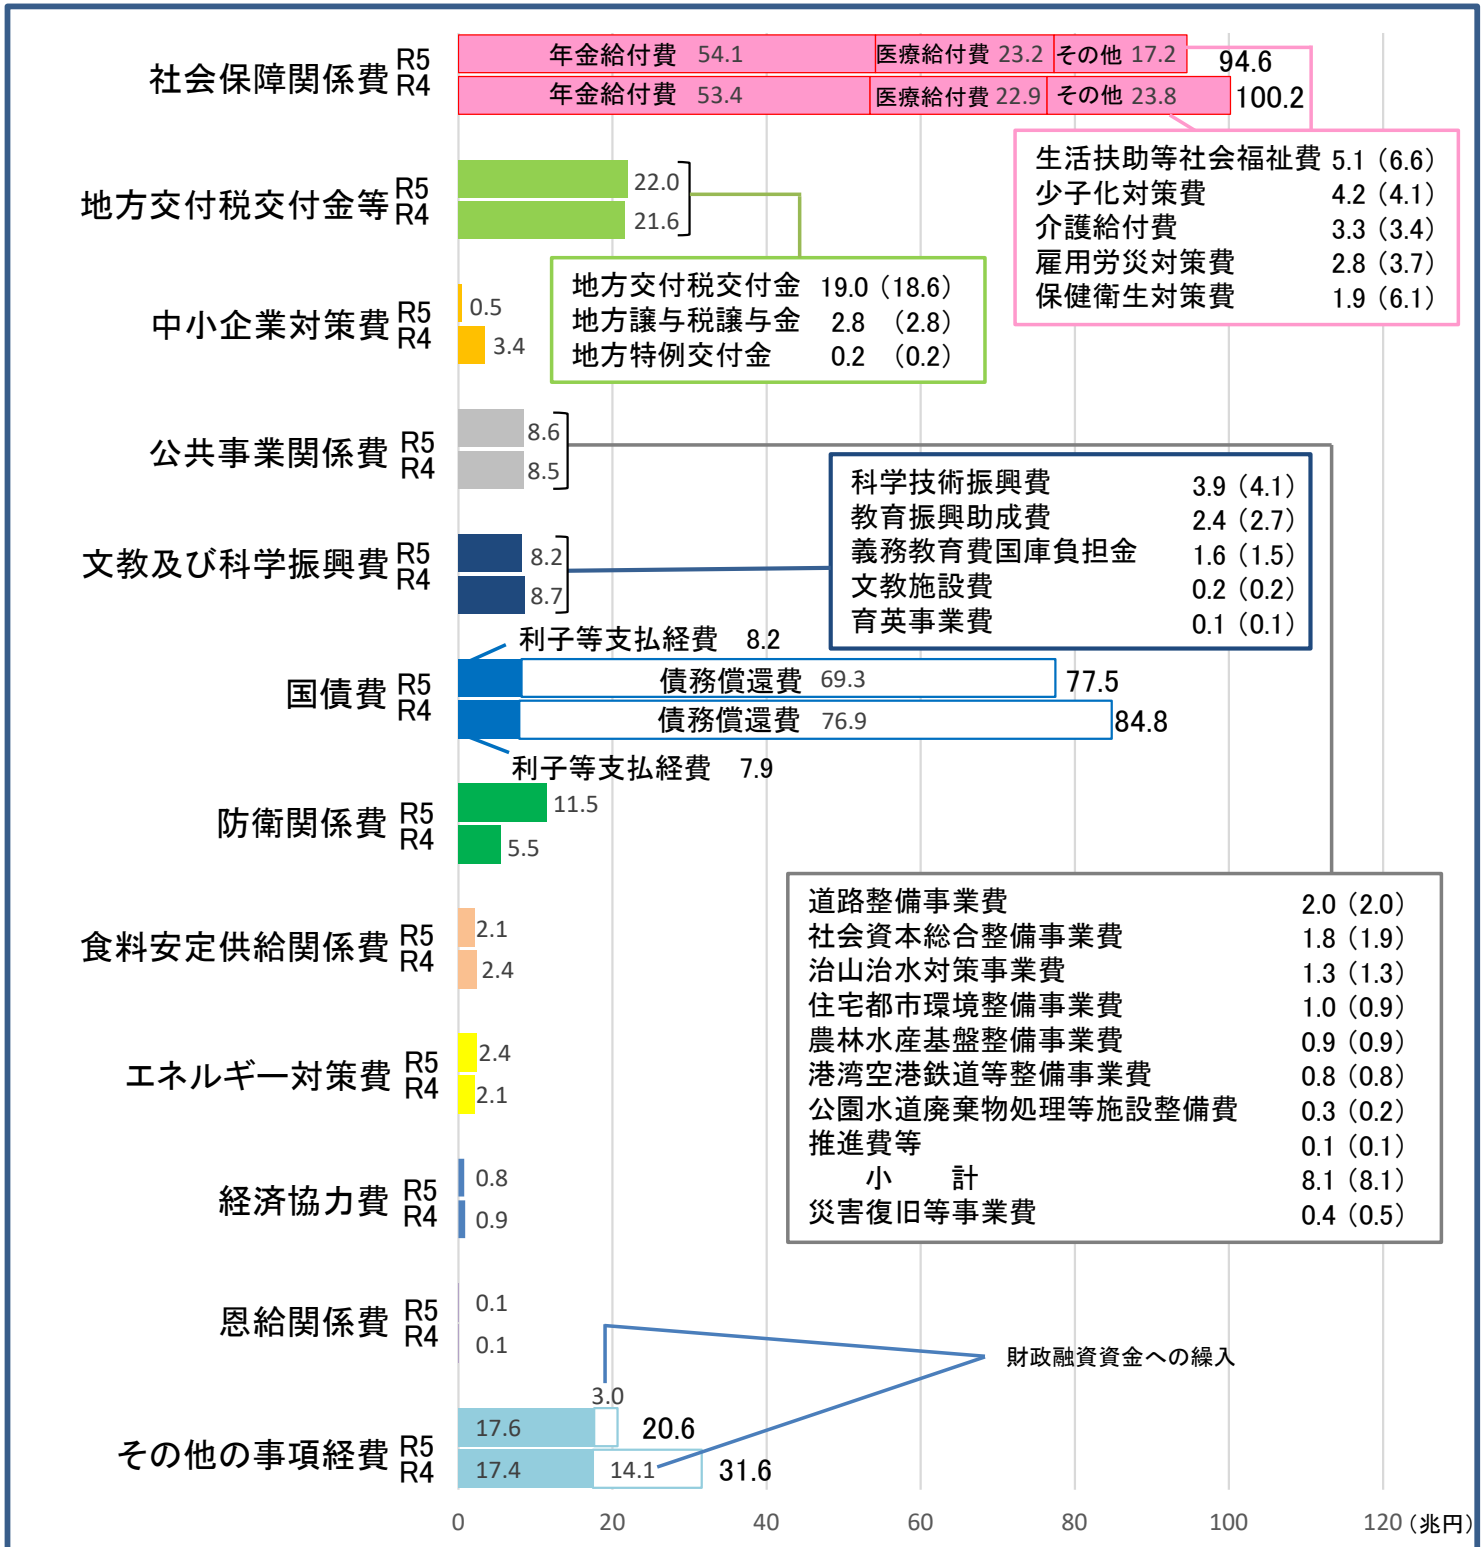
社会保障関係費 R5 R4
年金給付費 54.1 医療給付費 23.2 その他 17.2 94.6
年金給付費 53.4 医療給付費 22.9 その他 23.8 100.2

生活扶助等社会福祉費 5.1（6.6）
少子化対策費 4.2（4.1）
介護給付費 3.3（3.4）
雇用労災対策費 2.8（3.7）
保健衛生対策費 1.9（6.1）

地方交付税交付金等 R5 R4
22.0
21.6

地方交付税交付金 19.0（18.6）
地方譲与税譲与金 2.8 （2.8）
地方特例交付金 0.2 （0.2）

中小企業対策費 R5 R4
0.5
3.4

公共事業関係費 R5 R4
8.6
8.5

科学技術振興費 3.9（4.1）
教育振興助成費 2.4（2.7）
義務教育費国庫負担金 1.6（1.5）
文教施設費 0.2（0.2）
育英事業費 0.1（0.1）

文教及び科学振興費 R5 R4
8.2
8.7

利子等支払経費 8.2
国債費 R5 R4
債務償還費 69.3 77.5
債務償還費 76.9 84.8
利子等支払経費 7.9

防衛関係費 R5 R4
11.5
5.5

道路整備事業費 2.0（2.0）
社会資本総合整備事業費 1.8（1.9）
治山治水対策事業費 1.3（1.3）
住宅都市環境整備事業費 1.0（0.9）
農林水産基盤整備事業費 0.9（0.9）
港湾空港鉄道等整備事業費 0.8（0.8）
公園水道廃棄物処理等施設整備費 0.3（0.2）
推進費等 0.1（0.1）
小 計 8.1（8.1）
災害復旧等事業費 0.4（0.5）

食料安定供給関係費 R5 R4
2.1
2.4

エネルギー対策費 R5 R4
2.4
2.1

経済協力費 R5 R4
0.8
0.9

恩給関係費 R5 R4
0.1
0.1

財政融資資金への繰入
3.0
その他の事項経費 R5 R4
17.6 20.6
17.4 14.1 31.6

0 20 40 60 80 100 120（兆円）